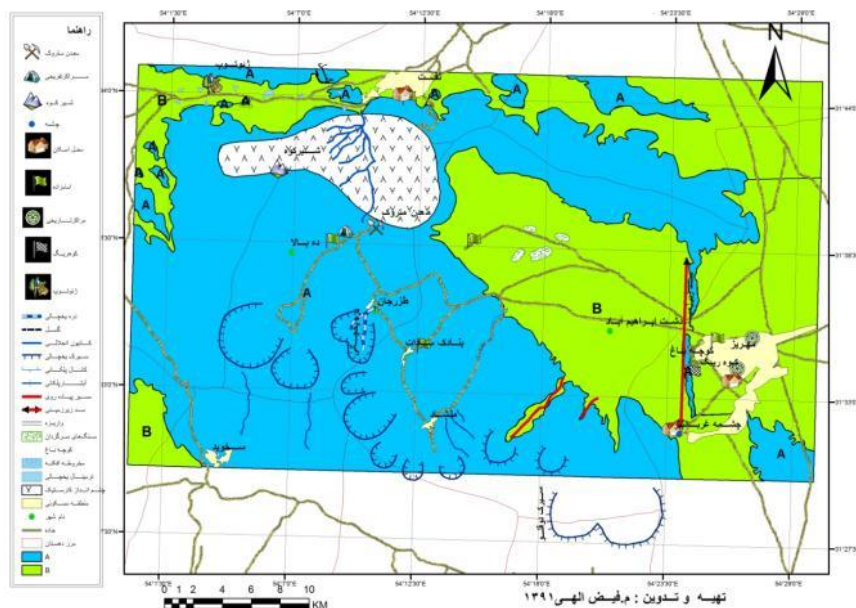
راهنما
معدن متروک
مسیر کاروانی
شهر قدیم
چشمه
محل اسکان
استراحت
برنامه زمانی
کویرنگ
ژئوتوریسم
دره یخچالی
گسل
کشتون انحلالی
سیرک یخچالی
کانال یخچالی
آبشار
سیر یخچالی
مسیر ژئوتوریستی
بارزه
سنگهای سرگردان
کوچه باغ
یخ‌رفت
دریاچه یخچالی
چشم‌انداز کارستیک
منطقه مسکونی
نام شهر
جاده
مرز دهستان
A
B

54°1'30"E
54°7'0"E
54°12'30"E
54°18'0"E
54°23'30"E
54°29'0"E
31°44'0"N
31°38'30"N
31°33'0"N
31°27'30"N

N
ده بالا
ظلوجان
دشت ابراهیم آباد
چشمه غربی
مهریز
A
B

0 1 2 4 6 8 10 KM
تهیه و تدوین : م.فیض الهی ۱۳۹۱